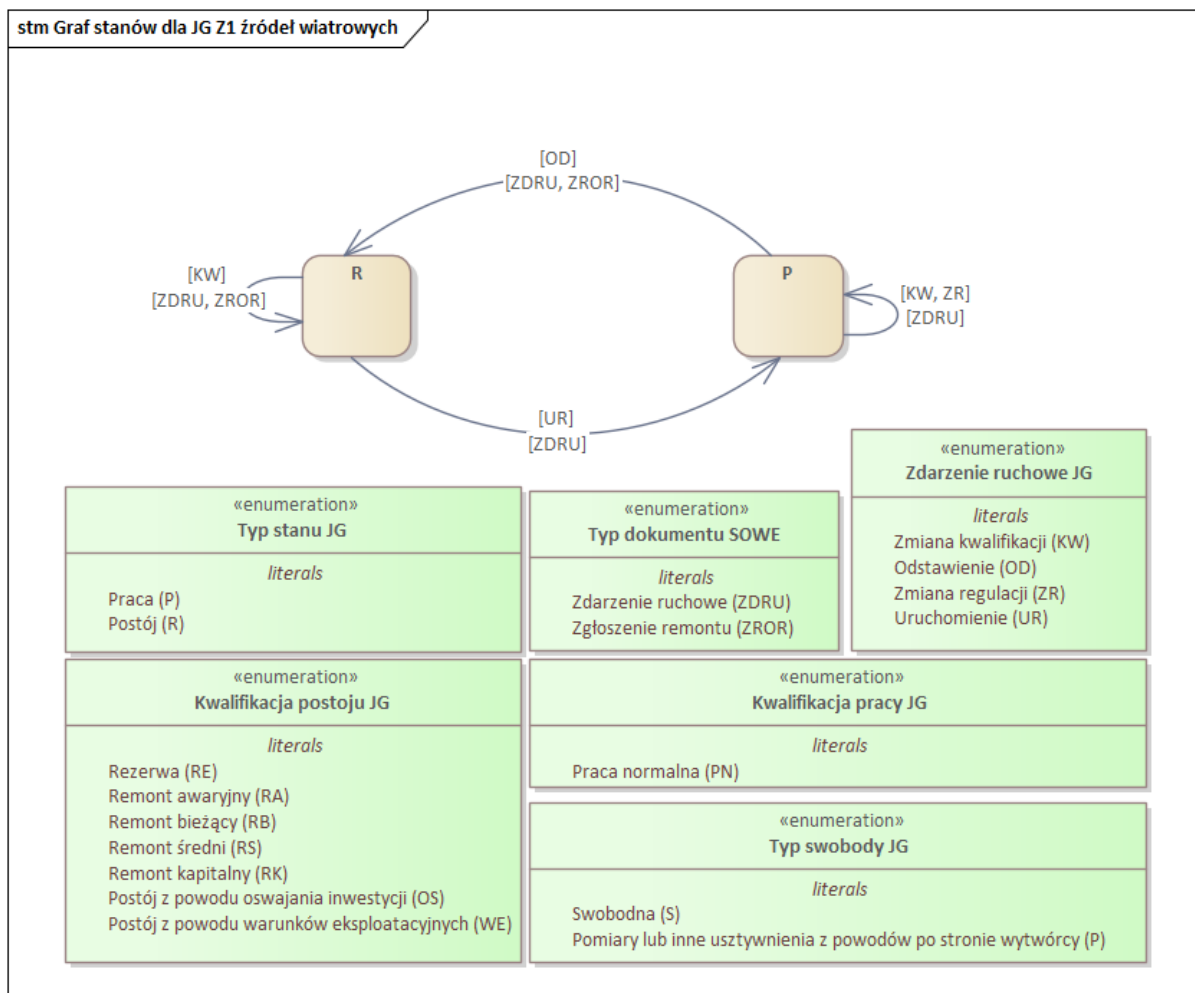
stm Graf stanów dla JG Z1 źródeł wiatrowych

[OD]
[ZDRU, ZROR]

[KW]
[ZDRU, ZROR]

R

P

[KW, ZR]
[ZDRU]

[UR]
[ZDRU]

«enumeration»
Zdarzenie ruchowe JG

literals
Zmiana kwalifikacji (KW)
Odstawienie (OD)
Zmiana regulacji (ZR)
Uruchomienie (UR)

«enumeration»
Typ stanu JG

literals
Praca (P)
Postój (R)

«enumeration»
Typ dokumentu SOWE

literals
Zdarzenie ruchowe (ZDRU)
Zgłoszenie remontu (ZROR)

«enumeration»
Kwalifikacja postoju JG

literals
Rezerwa (RE)
Remont awaryjny (RA)
Remont bieżący (RB)
Remont średni (RS)
Remont kapitalny (RK)
Postój z powodu oswajania inwestycji (OS)
Postój z powodu warunków eksploatacyjnych (WE)

«enumeration»
Kwalifikacja pracy JG

literals
Praca normalna (PN)

«enumeration»
Typ swobody JG

literals
Swobodna (S)
Pomiary lub inne usztywnienia z powodów po stronie wytwórcy (P)